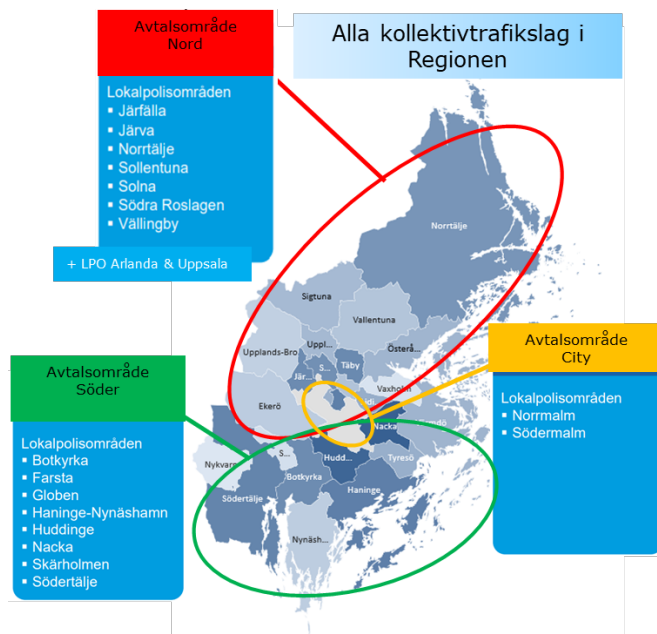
Avtalsområde Nord

Lokalpolisområden
▪ Järfälla
▪ Järva
▪ Norrtälje
▪ Sollentuna
▪ Solna
▪ Södra Roslagen
▪ Vällingby

+ LPO Arlanda & Uppsala

Alla kollektivtrafikslag i Regionen

Norrtälje
Sigtuna
Vallentuna
Upplands-Bro
Uppl...
Österå...
Täby
Jär...
S...
Vaxholm
Ekerö
Nacka
Nykvarn
S...
Hudd...
Tyresö
Botkyrka
Södertälje
Haninge
Nynäsh...

Avtalsområde City

Lokalpolisområden
▪ Norrmalm
▪ Södermalm

Avtalsområde Söder

Lokalpolisområden
▪ Botkyrka
▪ Farsta
▪ Globen
▪ Haninge-Nynäshamn
▪ Huddinge
▪ Nacka
▪ Skärholmen
▪ Södertälje